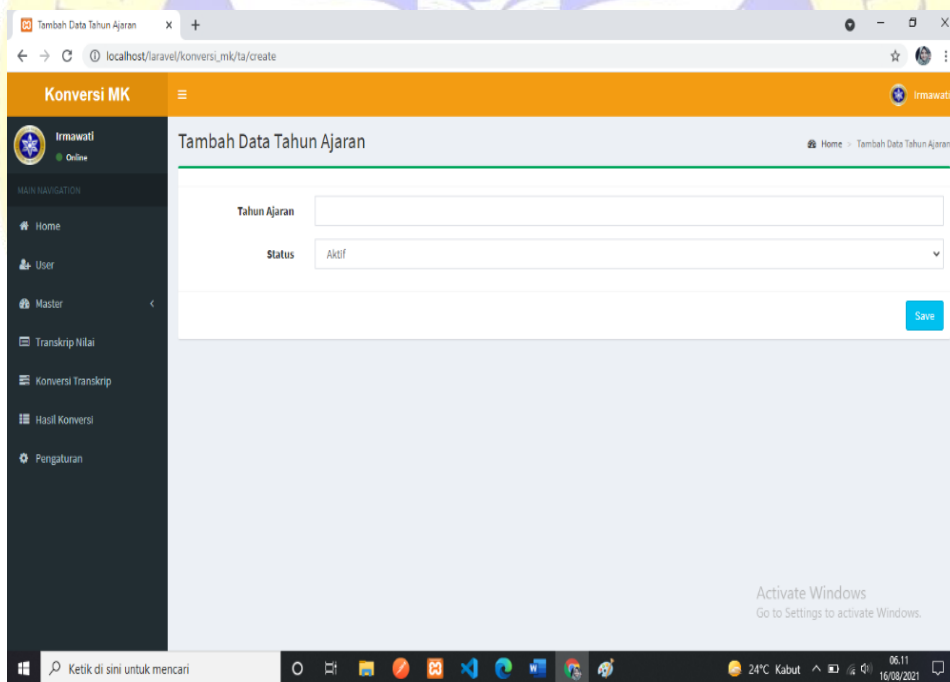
Tambah Data Tahun Ajaran
localhost/laravel/konversi_mk/ta/create
Konversi MK
Irmawati
Irmawati
Online
MAIN NAVIGATION
Home
User
Master
Transkrip Nilai
Konversi Transkrip
Hasil Konversi
Pengaturan
Tambah Data Tahun Ajaran
Home > Tambah Data Tahun Ajaran
Tahun Ajaran
Status Aktif
Save
Activate Windows
Go to Settings to activate Windows.
Ketik di sini untuk mencari
24°C Kabut
06.11
16/08/2021